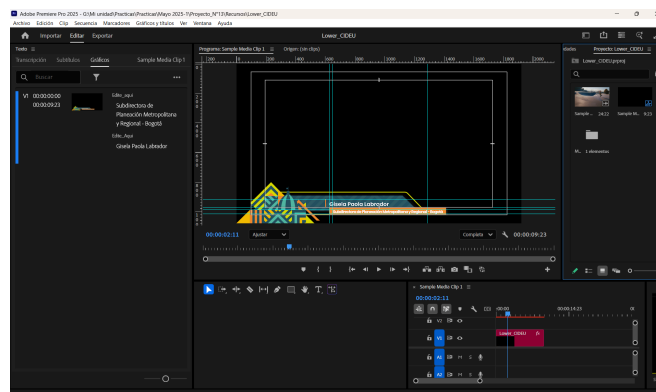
Adobe Premiere Pro 2025 - G:\Mi unidad\Practicas\Practicas\Mayo 2025-1\Proyecto_N°17\Recursos\Lower_CIDEU

Archivo Edición Clip Secuencia Marcadores Gráficos y títulos Ver Ventana Ayuda

Importar Editar Exportar

Lower_CIDEU

Texto ≡

Transcripción Subtítulos Gráficos Sample Media Clip 1

Buscar

V1 00:00:00:00 00:00:09:23

Edite_aqui

Subdirectora de Planeación Metropolitana y Regional - Bogotá

Edite_Aqui

Gisela Paola Labrador

Programa: Sample Media Clip 1 ≡ Origen: (sin clips)

Gisela Paola Labrador

Subdirectora de Planeación Metropolitana y Regional - Bogotá

00:00:02:11 Ajustar Completa 00:00:09:23

Proyecto: Lower_CIDEU ≡

Lower_CIDEU.prproj

Sample... 24:22 Sample M... 9:23

N... 1 elementos

Sample Media Clip 1 ≡

00:00:02:11

:00:00 00:00:14:23

V2

V1

Lower_CIDEU

A1 M S

A2 M S